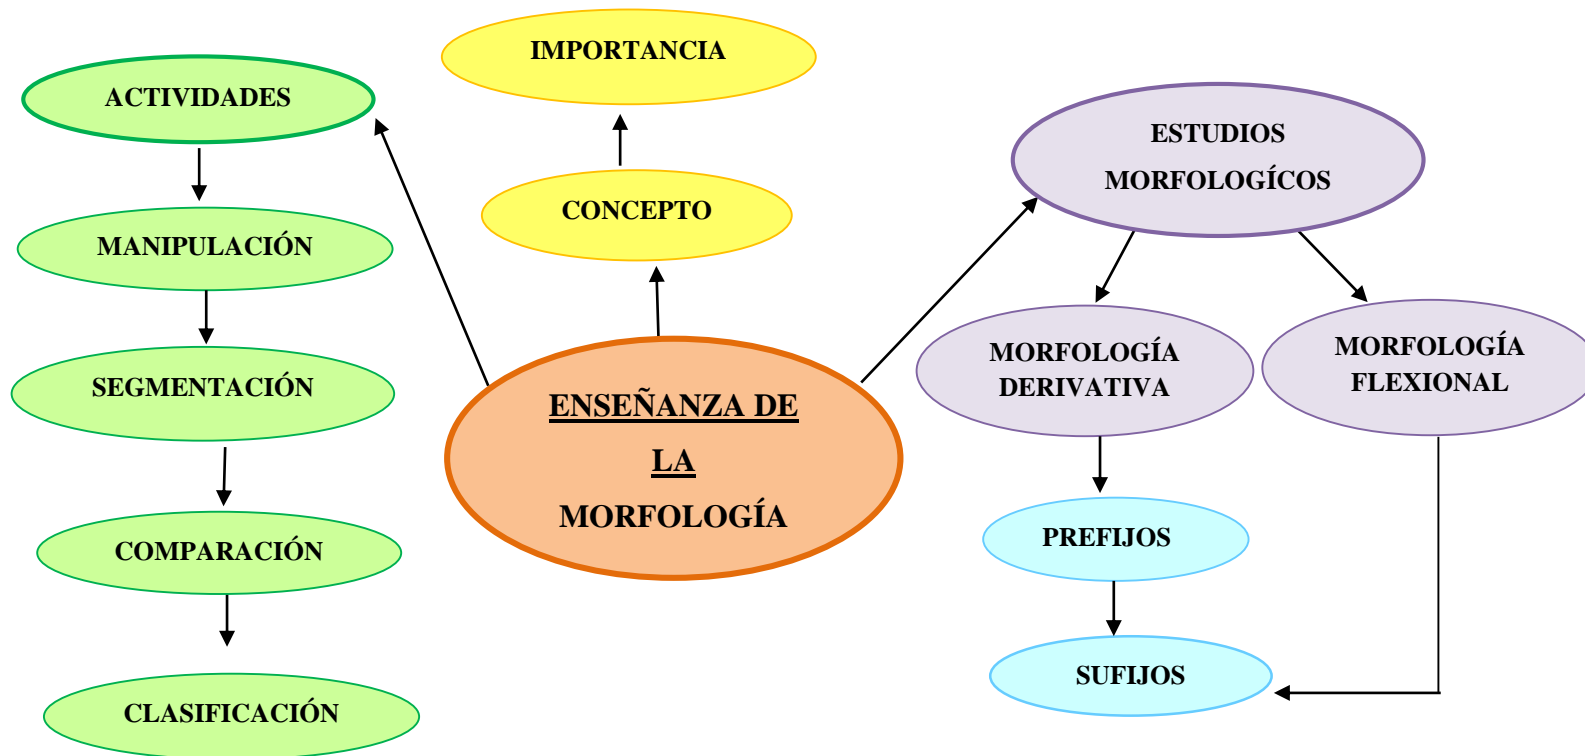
IMPORTANCIA

CONCEPTO

ACTIVIDADES

MANIPULACIÓN

SEGMENTACIÓN

COMPARACIÓN

CLASIFICACIÓN

ENSEÑANZA DE LA MORFOLOGÍA

ESTUDIOS MORFOLOGÍCOS

MORFOLOGÍA DERIVATIVA

MORFOLOGÍA FLEXIONAL

PREFIJOS

SUFIJOS